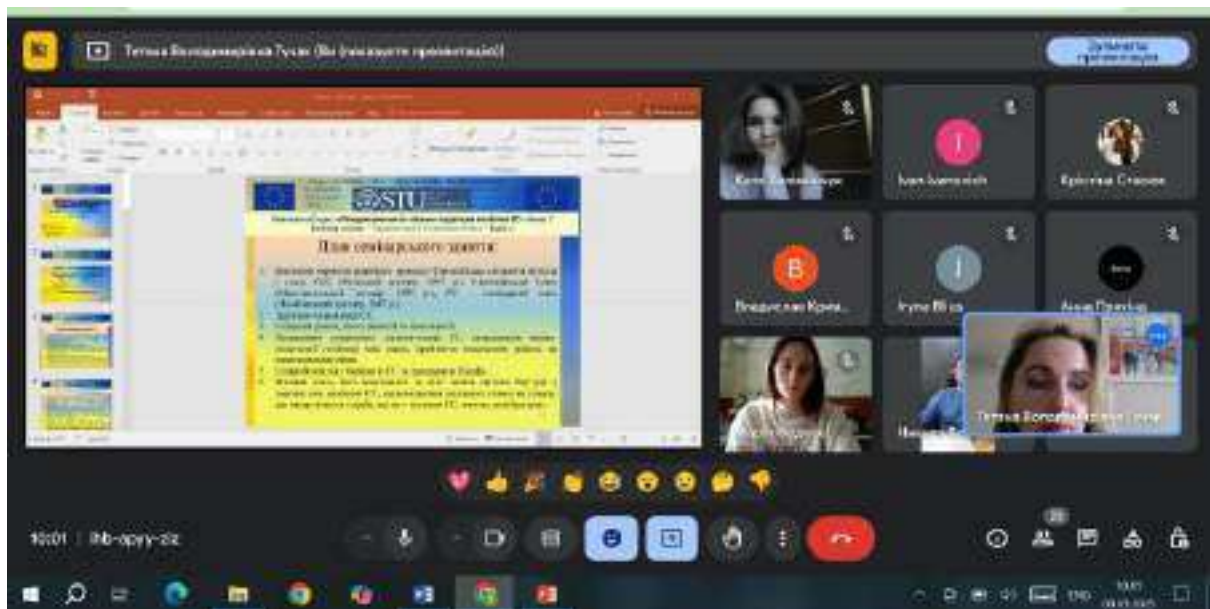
Тетяна Володимирівна Тучак (Ви показуєте презентацію)

Зупинити презентацію

STU

План семінарського заняття

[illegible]

Іван Антонюк

Крістіна Стасюк

B

Владислав Крив...

I

Iryna Bliza

Анна Пустовар

Тетяна Володимирівна Тучак

10:01 | fhb-apyy-zlz

29

ENG